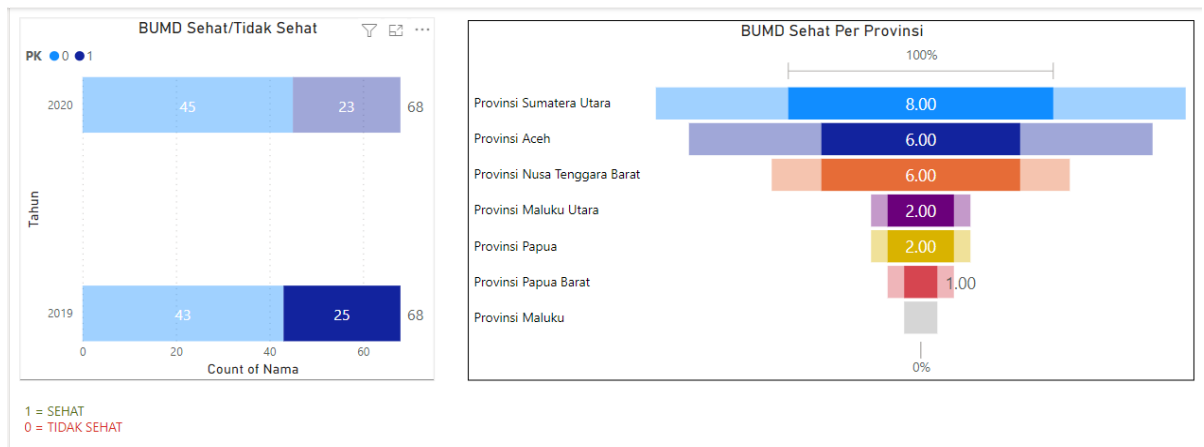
BUMD Sehat/Tidak Sehat

PK 0 1

2020 45 23 68

Tahun

2019 43 25 68

0 20 40 60

Count of Nama

BUMD Sehat Per Provinsi

100%

Provinsi Sumatera Utara 8.00

Provinsi Aceh 6.00

Provinsi Nusa Tenggara Barat 6.00

Provinsi Maluku Utara 2.00

Provinsi Papua 2.00

Provinsi Papua Barat 1.00

Provinsi Maluku

0%

1 = SEHAT
0 = TIDAK SEHAT